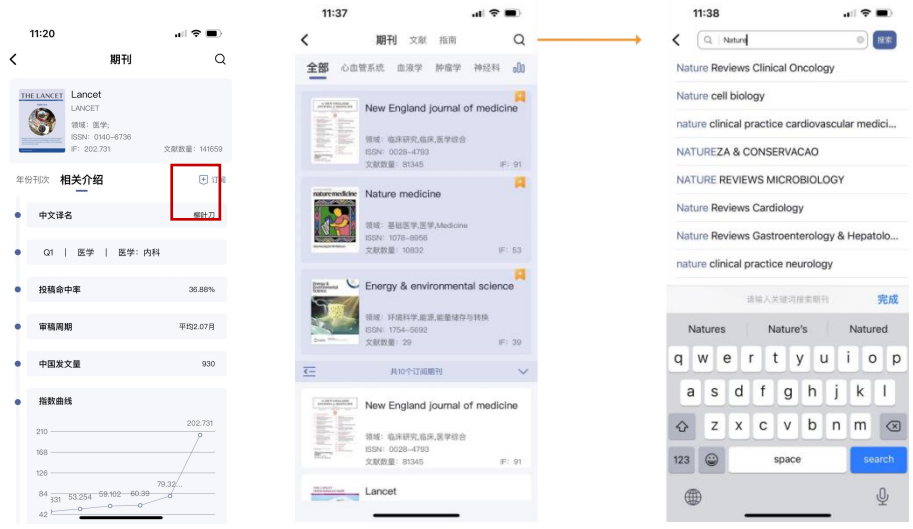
11:20

期刊

THE LANCET

Lancet
LANCET
领域：医学;
ISSN：0140-6736
IF：202.731
文献数量：141659

年份刊次　相关介绍　订阅

中文译名　柳叶刀

Q1 | 医学 | 医学：内科

投稿命中率　36.88%

审稿周期　平均2.07月

中国发文量　930

指数曲线

210
168
126
84
42

331　53.254　59.102　60.39　79.32...　202.731

11:37

期刊　文献　指南

全部　心血管系统　血液学　肿瘤学　神经科

New England journal of medicine
领域：临床研究,临床,医学综合
ISSN：0028-4793
文献数量：81345　IF：91

nature medicine

Nature medicine
领域：基础医学,医学,Medicine
ISSN：1078-8956
文献数量：10832　IF：53

Energy & Environmental Science

Energy & environmental science
领域：环境科学,能源,能量储存与转换
ISSN：1754-5692
文献数量：29　IF：39

共10个订阅期刊

New England journal of medicine
领域：临床研究,临床,医学综合
ISSN：0028-4793
文献数量：81345　IF：91

Lancet

11:38

Nature　搜索

Nature Reviews Clinical Oncology
Nature cell biology
nature clinical practice cardiovascular medici...
NATUREZA & CONSERVACAO
NATURE REVIEWS MICROBIOLOGY
Nature Reviews Cardiology
Nature Reviews Gastroenterology & Hepatolo...
nature clinical practice neurology

请输入关键词搜索期刊　完成

Natures　Nature's　Natured

q w e r t y u i o p
a s d f g h j k l
z x c v b n m
123　space　search